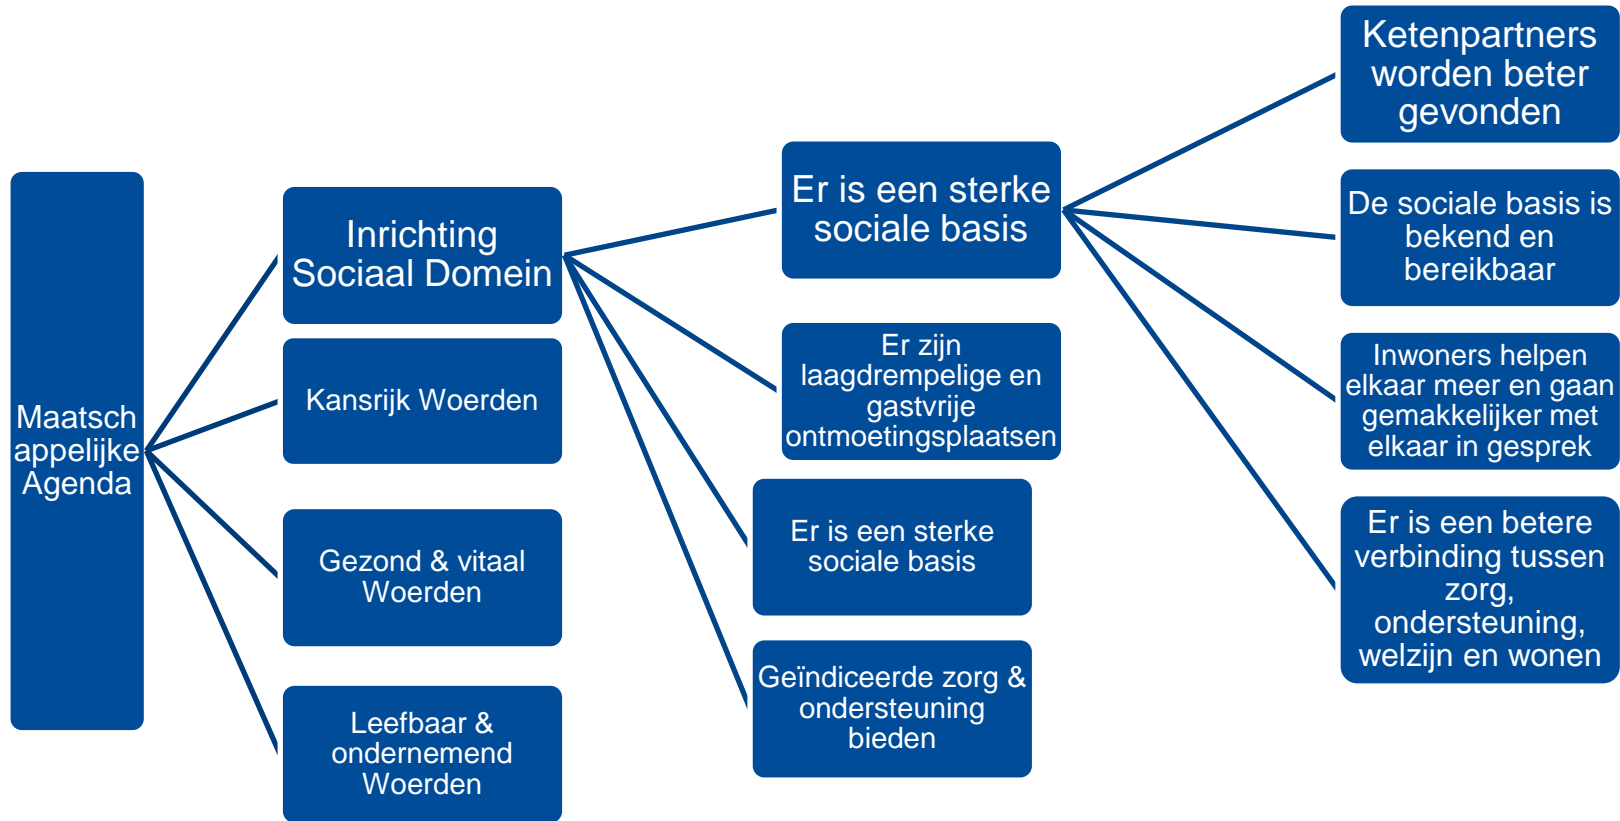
Maatschappelijke Agenda

Inrichting Sociaal Domein

Kansrijk Woerden

Gezond & vitaal Woerden

Leefbaar & ondernemend Woerden

Er is een sterke sociale basis

Er zijn laagdrempelige en gastvrije ontmoetingsplaatsen

Er is een sterke sociale basis

Geïndiceerde zorg & ondersteuning bieden

Ketenpartners worden beter gevonden

De sociale basis is bekend en bereikbaar

Inwoners helpen elkaar meer en gaan gemakkelijker met elkaar in gesprek

Er is een betere verbinding tussen zorg, ondersteuning, welzijn en wonen